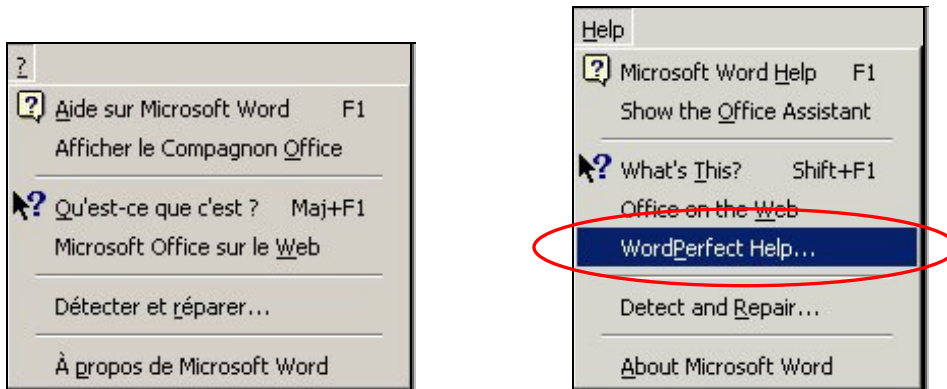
?

Aide sur Microsoft Word F1

Afficher le Compagnon Office

Qu'est-ce que c'est ? Maj+F1

Microsoft Office sur le Web

Détecter et réparer...

À propos de Microsoft Word

Help

Microsoft Word Help F1

Show the Office Assistant

What's This? Shift+F1

Office on the Web

WordPerfect Help...

Detect and Repair...

About Microsoft Word